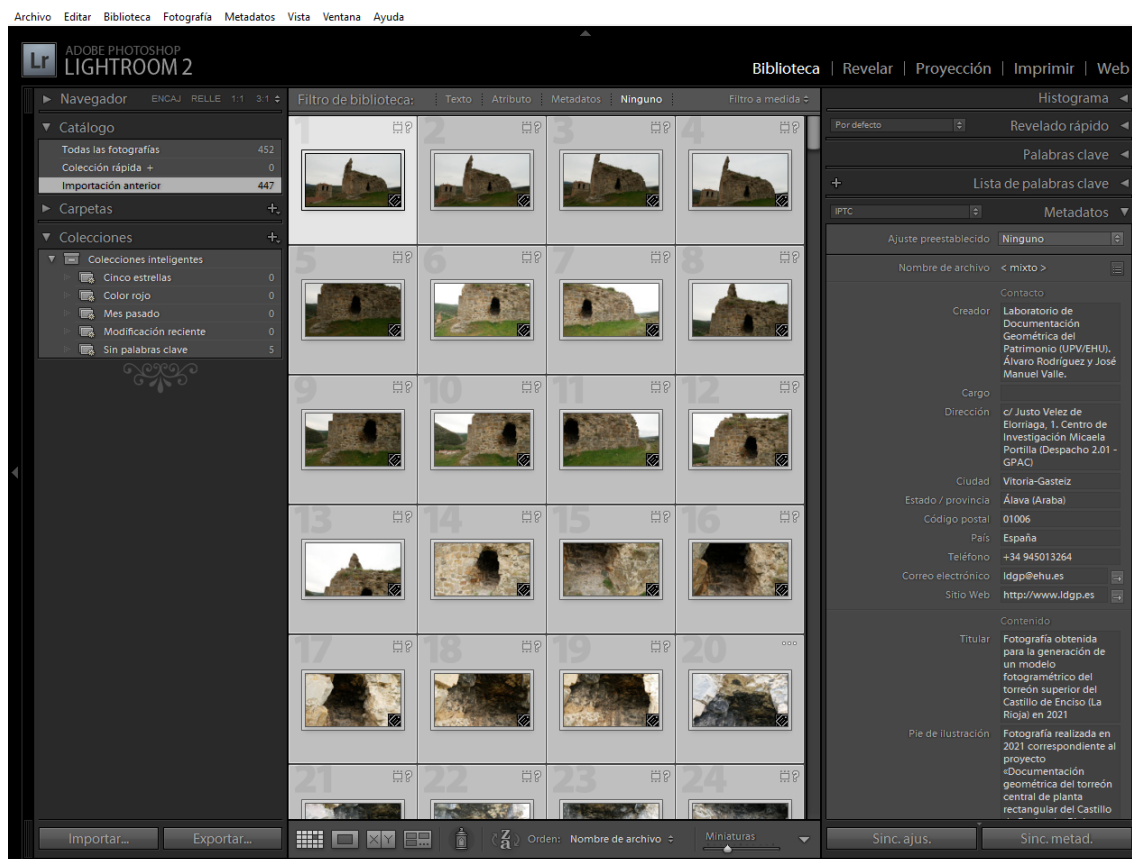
Archivo Editar Biblioteca Fotografía Metadatos Vista Ventana Ayuda

Lr ADOBE PHOTOSHOP LIGHTROOM 2

Biblioteca | Revelar | Proyección | Imprimir | Web

Navegador ENCAJ RELLE 1:1 3:1

Catálogo
Todas las fotografías 452
Colección rápida + 0
Importación anterior 447

Carpetas

Colecciones
Colecciones inteligentes
Cinco estrellas 0
Color rojo 0
Mes pasado 0
Modificación reciente 0
Sin palabras clave 5

Filtro de biblioteca: Texto Atributo Metadatos Ninguno Filtro a medida

1 2 3 4 5 6 7 8 9 10 11 12 13 14 15 16 17 18 19 20 21 22 23 24

Histograma
Por defecto Revelado rápido
Palabras clave
Lista de palabras clave
IPTC Metadatos

Ajuste preestablecido Ninguno
Nombre de archivo < mixto >
Contacto
Creador Laboratorio de Documentación Geométrica del Patrimonio (UPV/EHU). Álvaro Rodríguez y José Manuel Valle.
Cargo
Dirección c/ Justo Velez de Elorriaga, 1. Centro de Investigación Micaela Portilla (Despacho 2.01 - GPAC)
Ciudad Vitoria-Gasteiz
Estado / provincia Álava (Araba)
Código postal 01006
País España
Teléfono +34 945013264
Correo electrónico ldgp@ehu.es
Sitio Web http://www.ldgp.es
Contenido
Titular Fotografía obtenida para la generación de un modelo fotogramétrico del torreón superior del Castillo de Enciso (La Rioja) en 2021
Pie de ilustración Fotografía realizada en 2021 correspondiente al proyecto «Documentación geométrica del torreón central de planta rectangular del Castillo

Importar... Exportar...
Orden: Nombre de archivo
Miniaturas
Sinc. ajus. Sinc. metad.